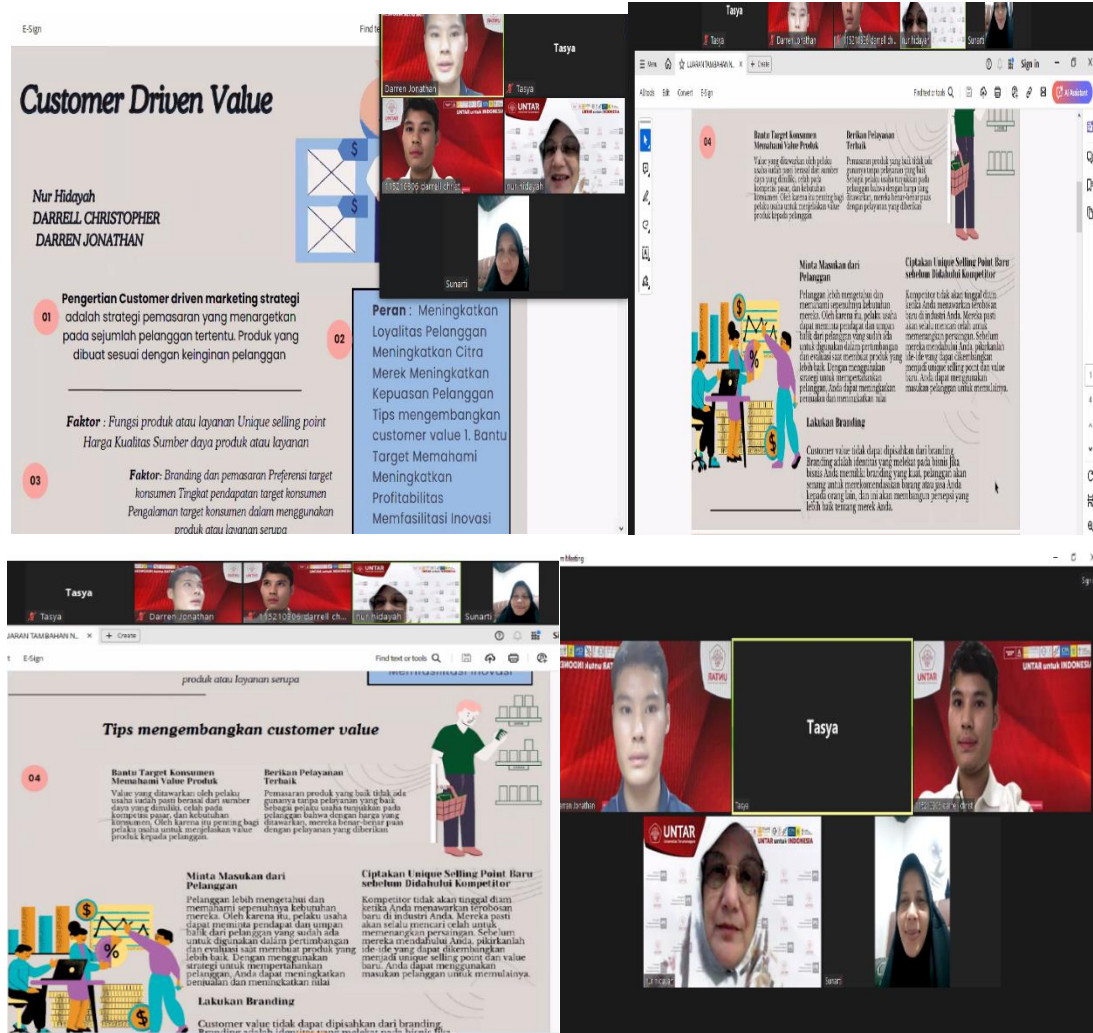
E-Sign

Find te

Customer Driven Value

Nur Hidayah
DARRELL CHRISTOPHER
DARREN JONATHAN

01 Pengertian Customer driven marketing strategi adalah strategi pemasaran yang menargetkan pada sejumlah pelanggan tertentu. Produk yang dibuat sesuai dengan keinginan pelanggan

Faktor : Fungsi produk atau layanan Unique selling point Harga Kualitas Sumber daya produk atau layanan

03 Faktor: Branding dan pemasaran Preferensi target konsumen Tingkat pendapatan target konsumen Pengalaman target konsumen dalam menggunakan produk atau layanan serupa

02 Peran : Meningkatkan Loyalitas Pelanggan Meningkatkan Citra Merek Meningkatkan Kepuasan Pelanggan Tips mengembangkan customer value 1. Bantu Target Memahami Meningkatkan Profitabilitas Memfasilitasi Inovasi

Darren Jonathan
Tasya
Tasya
UNTAR
115210806 darrell chri
nur hidayah
Sunarti

Tasya Darren Jonathan 115210806 darrell ch nur hidayah Sunarti

LUARAN TAMBAHAN N... × + Create
All tools Edit Convert E-Sign
Find text or tools
Sign in
AI Assistant

04
Bantu Target Konsumen Memahami Value Produk
Value yang ditawarkan oleh pelaku usaha sudah pasti berasal dari sumber daya yang dimiliki, celah pada kompetisi pasar, dan kebutuhan konsumen. Oleh karena itu penting bagi pelaku usaha untuk menjelaskan value produk kepada pelanggan.

Berikan Pelayanan Terbaik
Pemasaran produk yang baik tidak ada gunanya tanpa pelayanan yang baik. Sebagai pelaku usaha tunjukkan pada pelanggan bahwa dengan harga yang ditawarkan, mereka benar-benar puas dengan pelayanan yang diberikan

Minta Masukan dari Pelanggan
Pelanggan lebih mengetahui dan memahami sepenuhnya kebutuhan mereka. Oleh karena itu, pelaku usaha dapat meminta pendapat dan umpan balik dari pelanggan yang sudah ada untuk digunakan dalam pertimbangan dan evaluasi saat membuat produk yang lebih baik. Dengan menggunakan strategi untuk mempertahankan pelanggan, Anda dapat meningkatkan penjualan dan meningkatkan nilai

Ciptakan Unique Selling Point Baru sebelum Didahului Kompetitor
Kompetitor tidak akan tinggal diam ketika Anda menawarkan terobosan baru di industri Anda. Mereka pasti akan selalu mencari celah untuk memenangkan persaingan. Sebelum mereka mendahului Anda, pikirkanlah ide-ide yang dapat dikembangkan menjadi unique selling point dan value baru. Anda dapat menggunakan masukan pelanggan untuk memulainya.

Lakukan Branding
Customer value tidak dapat dipisahkan dari branding. Branding adalah identitas yang melekat pada bisnis Jika bisnis Anda memiliki branding yang kuat, pelanggan akan senang untuk merekomendasikan barang atau jasa Anda kepada orang lain, dan ini akan membangun persepsi yang lebih baik tentang merek Anda.

Tasya
Tasya Darren Jonathan 115210806 darrell ch nur hidayah Sunarti
JARAN TAMBAHAN N... × + Create
E-Sign
Find text or tools
produk atau layanan serupa
Memfasilitasi Inovasi

Tips mengembangkan customer value

04
Bantu Target Konsumen Memahami Value Produk
Value yang ditawarkan oleh pelaku usaha sudah pasti berasal dari sumber daya yang dimiliki, celah pada kompetisi pasar, dan kebutuhan konsumen. Oleh karena itu penting bagi pelaku usaha untuk menjelaskan value produk kepada pelanggan.

Berikan Pelayanan Terbaik
Pemasaran produk yang baik tidak ada gunanya tanpa pelayanan yang baik. Sebagai pelaku usaha tunjukkan pada pelanggan bahwa dengan harga yang ditawarkan, mereka benar-benar puas dengan pelayanan yang diberikan

Minta Masukan dari Pelanggan
Pelanggan lebih mengetahui dan memahami sepenuhnya kebutuhan mereka. Oleh karena itu, pelaku usaha dapat meminta pendapat dan umpan balik dari pelanggan yang sudah ada untuk digunakan dalam pertimbangan dan evaluasi saat membuat produk yang lebih baik. Dengan menggunakan strategi untuk mempertahankan pelanggan, Anda dapat meningkatkan penjualan dan meningkatkan nilai

Ciptakan Unique Selling Point Baru sebelum Didahului Kompetitor
Kompetitor tidak akan tinggal diam ketika Anda menawarkan terobosan baru di industri Anda. Mereka pasti akan selalu mencari celah untuk memenangkan persaingan. Sebelum mereka mendahului Anda, pikirkanlah ide-ide yang dapat dikembangkan menjadi unique selling point dan value baru. Anda dapat menggunakan masukan pelanggan untuk memulainya.

Lakukan Branding
Customer value tidak dapat dipisahkan dari branding.

m Meeting
Tasya
UNTAR
UNTAR untuk INDONESIA
Darren Jonathan
Tasya
Sunarti